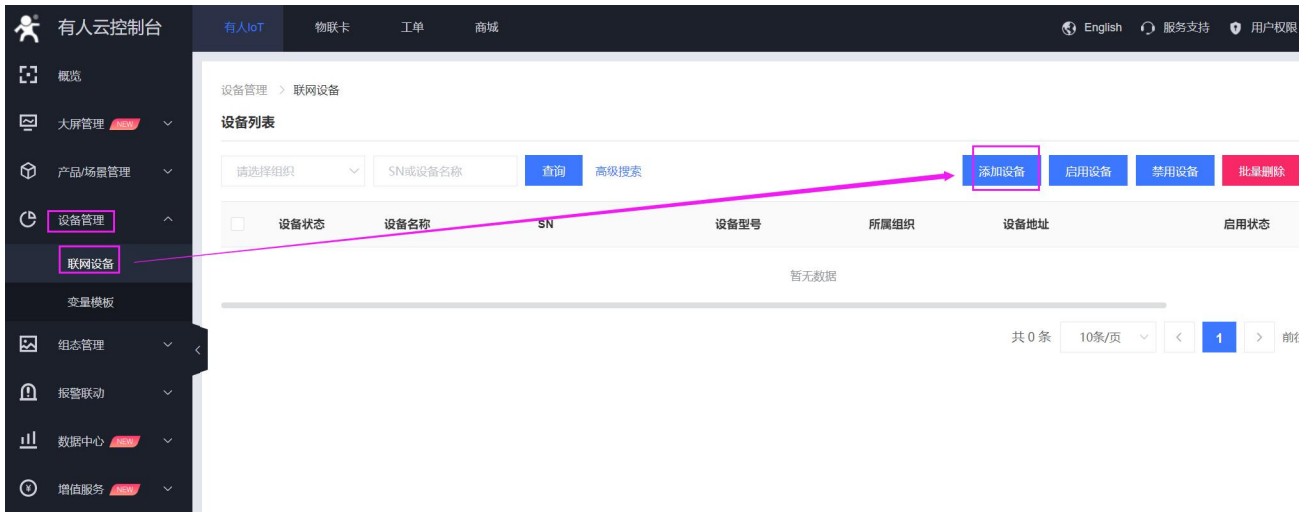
有人云控制台

有人IoT　物联卡　工单　商城

English　服务支持　用户权限

概览
大屏管理 NEW
产品/场景管理
设备管理
联网设备
变量模板
组态管理
报警联动
数据中心 NEW
增值服务 NEW

设备管理 > 联网设备

设备列表

请选择组织　SN或设备名称　查询　高级搜索

添加设备　启用设备　禁用设备　批量删除

| | 设备状态 | 设备名称 | SN | 设备型号 | 所属组织 | 设备地址 | 启用状态 |
|---|---|---|---|---|---|---|---|

暂无数据

共 0 条　10条/页　<　1　>　前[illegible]